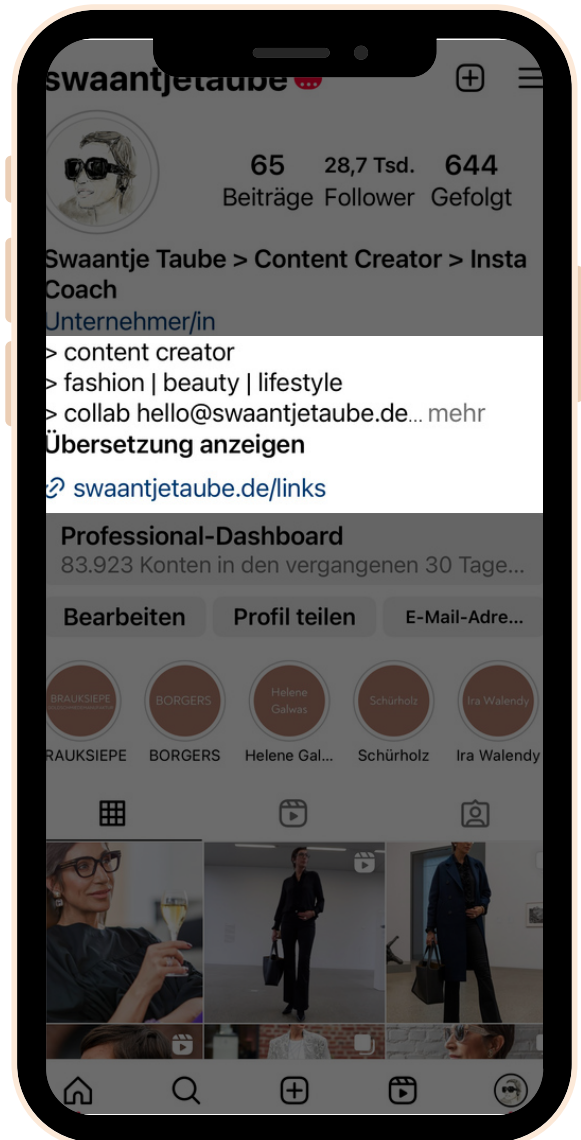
swaantjetaube

65 Beiträge
28,7 Tsd. Follower
644 Gefolgt

Swaantje Taube > Content Creator > Insta Coach
Unternehmer/in
> content creator
> fashion | beauty | lifestyle
> collab hello@swaantjetaube.de... mehr
Übersetzung anzeigen
swaantjetaube.de/links

Professional-Dashboard
83.923 Konten in den vergangenen 30 Tage...

Bearbeiten
Profil teilen
E-Mail-Adre...

BRAUKSIEPE
BORGERS
Helene Galwas
Schürholz
Ira Walendy

RAUKSIEPE
BORGERS
Helene Gal...
Schürholz
Ira Walendy